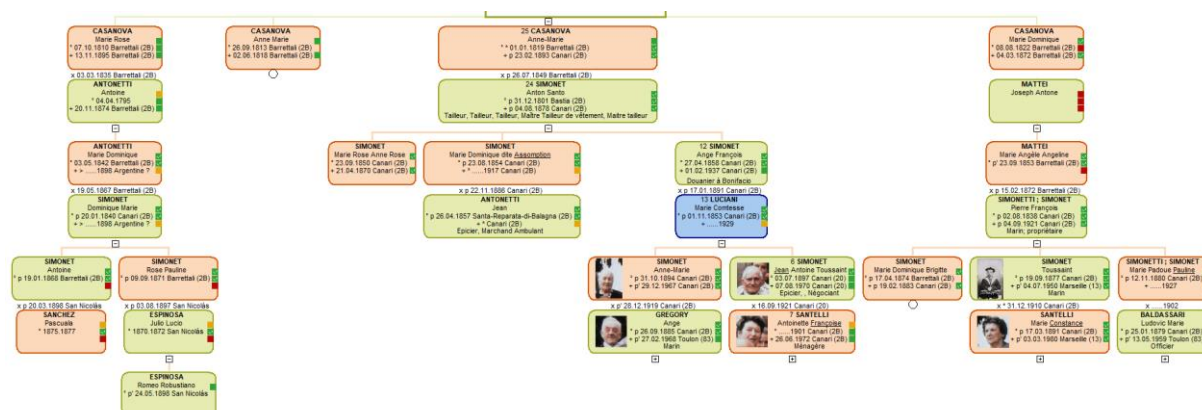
CASANOVA
Marie Rose
* 07.10.1810 Barrettali (2B)
+ 13.11.1895 Barrettali (2B)

x 03.03.1835 Barrettali (2B)

ANTONETTI
Antoine
* 04.04.1795
+ 20.11.1874 Barrettali (2B)

ANTONETTI
Marie Dominique
* 03.05.1842 Barrettali (2B)
+ > ......1898 Argentine ?

x 19.05.1867 Barrettali (2B)

SIMONET
Dominique Marie
* p 20.01.1840 Canari (2B)
+ > ......1898 Argentine ?

SIMONET
Antoine
* p 19.01.1868 Barrettali (2B)

x p 20.03.1898 San Nicolás

SANCHEZ
Pascuala
* 1875.1877

SIMONET
Rose Pauline
* p 09.09.1871 Barrettali (2B)

x p 03.08.1897 San Nicolás

ESPINOSA
Julio Lucio
* 1870.1872 San Nicolás

ESPINOSA
Romeo Robustiano
* p' 24.05.1898 San Nicolás

CASANOVA
Anne Marie
* 26.09.1813 Barrettali (2B)
+ 02.06.1818 Barrettali (2B)

25 CASANOVA
Anne-Marie
* 01.01.1819 Barrettali (2B)
+ p 23.02.1893 Canari (2B)

x p 26.07.1849 Barrettali (2B)

24 SIMONET
Anton Santo
* p 31.12.1801 Bastia (2B)
+ p 04.08.1878 Canari (2B)
Tailleur; Tailleur, Tailleur, Maître Tailleur de vêtement, Maître tailleur

SIMONET
Marie Rose Anne Rose
* 23.09.1850 Canari (2B)
+ 21.04.1870 Canari (2B)

SIMONET
Marie Dominique dite Assomption
* p 23.08.1854 Canari (2B)
+ * ......1917 Canari (2B)

x p 22.11.1886 Canari (2B)

ANTONETTI
Jean
* p 26.04.1857 Santa-Reparata-di-Balagna (2B)
+ * Canari (2B)
Epicier, Marchand Ambulant

12 SIMONET
Ange François
* 27.04.1858 Canari (2B)
+ 01.02.1937 Canari (2B)
Douanier à Bonifacio

x p 17.01.1891 Canari (2B)

13 LUCIANI
Marie Contesse
* p 01.11.1853 Canari (2B)
+ ......1929

SIMONET
Anne-Marie
* p 31.10.1894 Canari (2B)
+ p' 29.12.1967 Canari (2B)

x p' 26.12.1919 Canari (2B)

GREGORY
Ange
* p 26.09.1885 Canari (2B)
+ p' 27.02.1968 Toulon (83)
Marin

6 SIMONET
Jean Antoine Toussaint
* 03.07.1897 Canari (2B)
+ 07.08.1970 Canari (2B)
Epicier, , Négociant

x 16.09.1921 Canari (20)

7 SANTELLI
Antoinette Françoise
* ......1901 Canari (2B)
+ 26.06.1972 Canari (2B)
Ménagère

CASANOVA
Marie Dominique
* 08.08.1822 Barrettali (2B)
+ 04.03.1872 Barrettali (2B)

MATTEI
Joseph Antone

MATTEI
Marie Angèle Angeline
* p 23.09.1853 Barrettali (2B)

x p 15.02.1872 Barrettali (2B)

SIMONETTI ; SIMONET
Pierre François
* p 02.08.1838 Canari (2B)
+ p 04.09.1921 Canari (2B)
Marin; propriétaire

SIMONET
Marie Dominique Brigitte
* p 17.04.1874 Barrettali (2B)
+ p 19.02.1883 Canari (2B)

SIMONET
Toussaint
* p 19.09.1877 Canari (2B)
+ p 04.07.1950 Marseille (13)
Marin

x * 31.12.1910 Canari (2B)

SANTELLI
Marie Constance
* p 17.03.1891 Canari (2B)
+ p 03.03.1980 Marseille (13)

SIMONETTI ; SIMONET
Marie Padoue Pauline
* p 12.11.1880 Canari (2B)
+ ......1927

x ......1902

BALDASSARI
Ludovic Marie
* p 25.01.1879 Canari (2B)
+ p' 13.05.1959 Toulon (83)
Officier